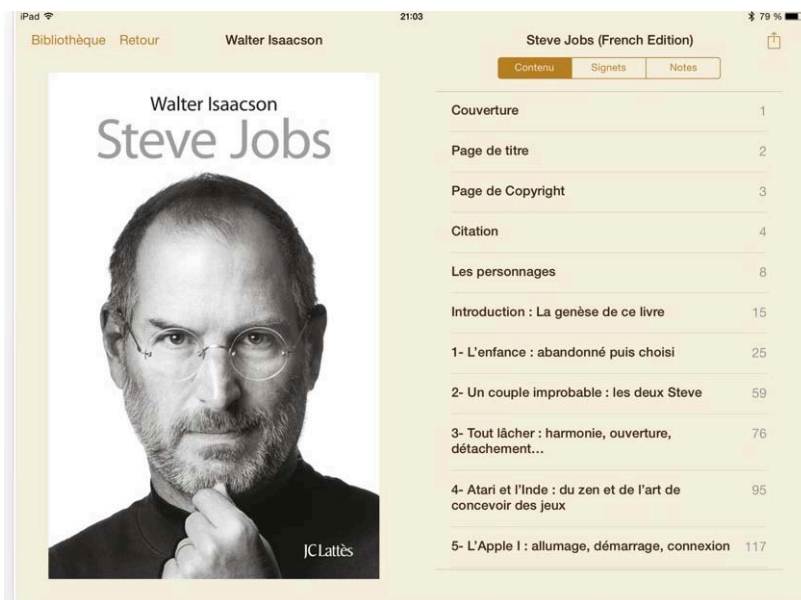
iPad
21:03
79 %

Bibliothèque Retour
Walter Isaacson

Walter Isaacson
Steve Jobs
JC Lattès

Steve Jobs (French Edition)
Contenu Signets Notes

| | |
|---|---|
| Couverture | 1 |
| Page de titre | 2 |
| Page de Copyright | 3 |
| Citation | 4 |
| Les personnages | 8 |
| Introduction : La genèse de ce livre | 15 |
| 1- L'enfance : abandonné puis choisi | 25 |
| 2- Un couple improbable : les deux Steve | 59 |
| 3- Tout lâcher : harmonie, ouverture, détachement... | 76 |
| 4- Atari et l'Inde : du zen et de l'art de concevoir des jeux | 95 |
| 5- L'Apple I : allumage, démarrage, connexion | 117 |